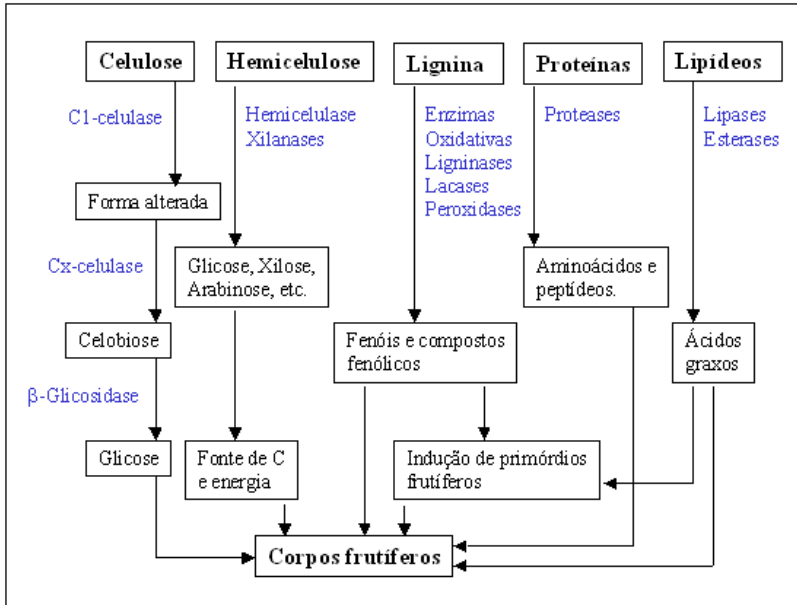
Celulose

C1-celulase

Forma alterada

Cx-celulase

Celobiose

β-Glicosidase

Glicose

Hemicelulose

Hemicelulase
Xilanases

Glicose, Xilose, Arabinose, etc.

Fonte de C e energia

Lignina

Enzimas
Oxidativas
Ligninases
Lacases
Peroxidases

Fenóis e compostos fenólicos

Indução de primórdios frutíferos

Proteinas

Proteases

Aminoácidos e peptídeos.

Lipídeos

Lipases
Esterases

Ácidos graxos

Corpos frutíferos